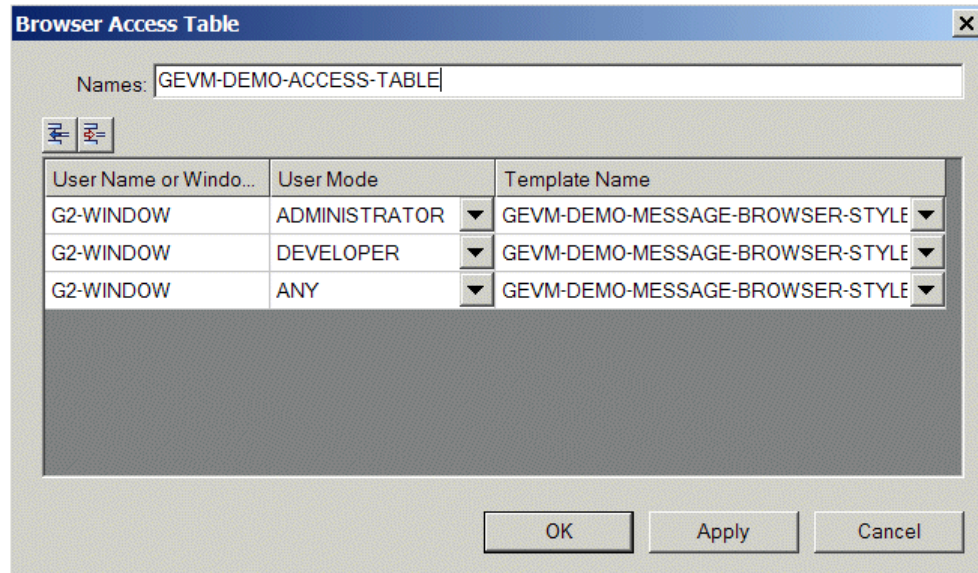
Browser Access Table

Names: GEVM-DEMO-ACCESS-TABLE

| User Name or Windo... | User Mode | Template Name |
|---|---|---|
| G2-WINDOW | ADMINISTRATOR | GEVM-DEMO-MESSAGE-BROWSER-STYLE |
| G2-WINDOW | DEVELOPER | GEVM-DEMO-MESSAGE-BROWSER-STYLE |
| G2-WINDOW | ANY | GEVM-DEMO-MESSAGE-BROWSER-STYLE |

OK Apply Cancel